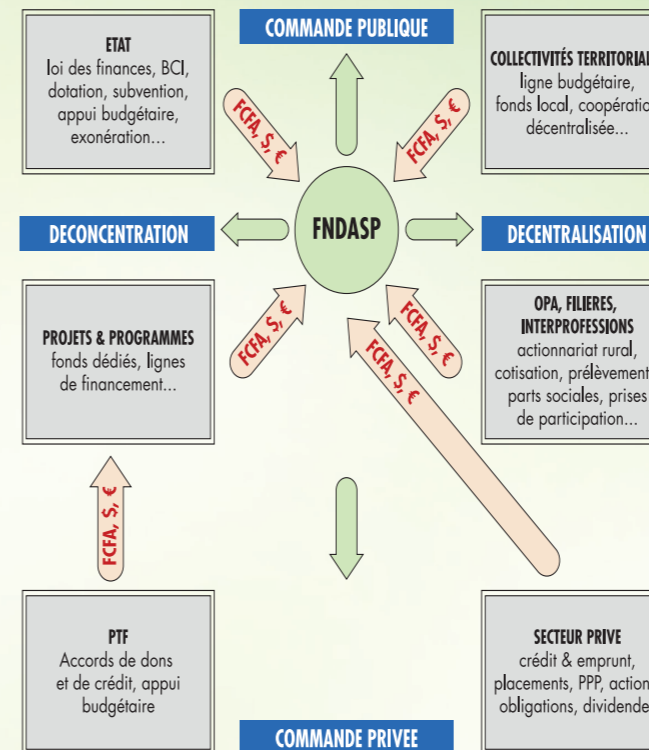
COMMANDE PUBLIQUE

ETAT
loi des finances, BCI, dotation, subvention, appui budgétaire, exonération…

COLLECTIVITÉS TERRITORIAL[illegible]
ligne budgétaire, fonds local, coopératio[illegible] décentralisée…

FCFA, $, €

FCFA, $, €

DECONCENTRATION

FNDASP

DECENTRALISATION

PROJETS & PROGRAMMES
fonds dédiés, lignes de financement…

OPA, FILIERES, INTERPROFESSIONS
actionnariat rural, cotisation, prélèvement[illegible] parts sociales, prises de participation…

FCFA, $, €

FCFA, $, €

FCFA, $, €

FCFA, $, €

PTF
Accords de dons et de crédit, appui budgétaire

SECTEUR PRIVE
crédit & emprunt, placements, PPP, action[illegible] obligations, dividende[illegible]

COMMANDE PRIVEE